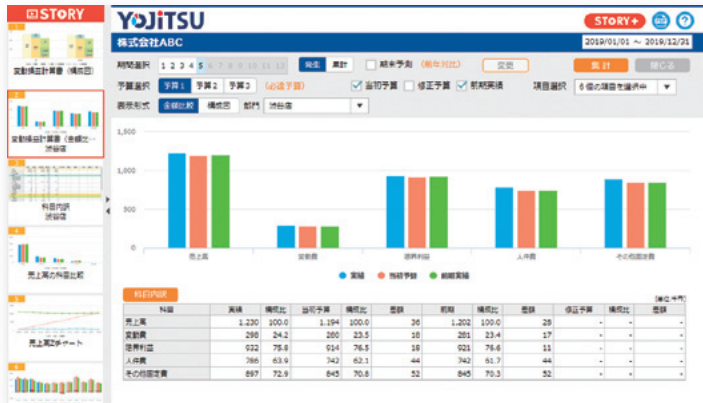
STORY

変動損益計算書（横棒図）

変動損益計算書（多棒グラフ）渋谷店

科目内訳 渋谷店

売上高の科目比較

売上高Zチャート

YOJiTSU

STORY+

株式会社ABC

2019/01/01 ～ 2019/12/31

期間選択 1 2 3 4 5 6 7 8 9 10 11 12 発生 累計 期末予測 (前年対比) 変更 集計 閉じる

予算選択 予算1 予算2 予算3 (必須予算) 当初予算 修正予算 前期実績 項目選択 6個の項目を選択中

表示形式 金額比較 構成図 部門 渋谷店

1,500

1,000

500

0

売上高 変動費 限界利益 人件費 その他固定費

実績 当初予算 前期実績

科目内訳

[単位:千円]

| 科目 | 実績 | 構成比 | 当初予算 | 構成比 | 差額 | 前期 | 構成比 | 差額 | 修正予算 | 構成比 | 差額 |
|---|---|---|---|---|---|---|---|---|---|---|---|
| 売上高 | 1,230 | 100.0 | 1,194 | 100.0 | 36 | 1,202 | 100.0 | 28 | - | - | - |
| 変動費 | 298 | 24.2 | 280 | 23.5 | 18 | 281 | 23.4 | 17 | - | - | - |
| 限界利益 | 932 | 75.8 | 914 | 76.5 | 18 | 921 | 76.6 | 11 | - | - | - |
| 人件費 | 786 | 63.9 | 742 | 62.1 | 44 | 742 | 61.7 | 44 | - | - | - |
| その他固定費 | 897 | 72.9 | 845 | 70.8 | 52 | 845 | 70.3 | 52 | - | - | - |